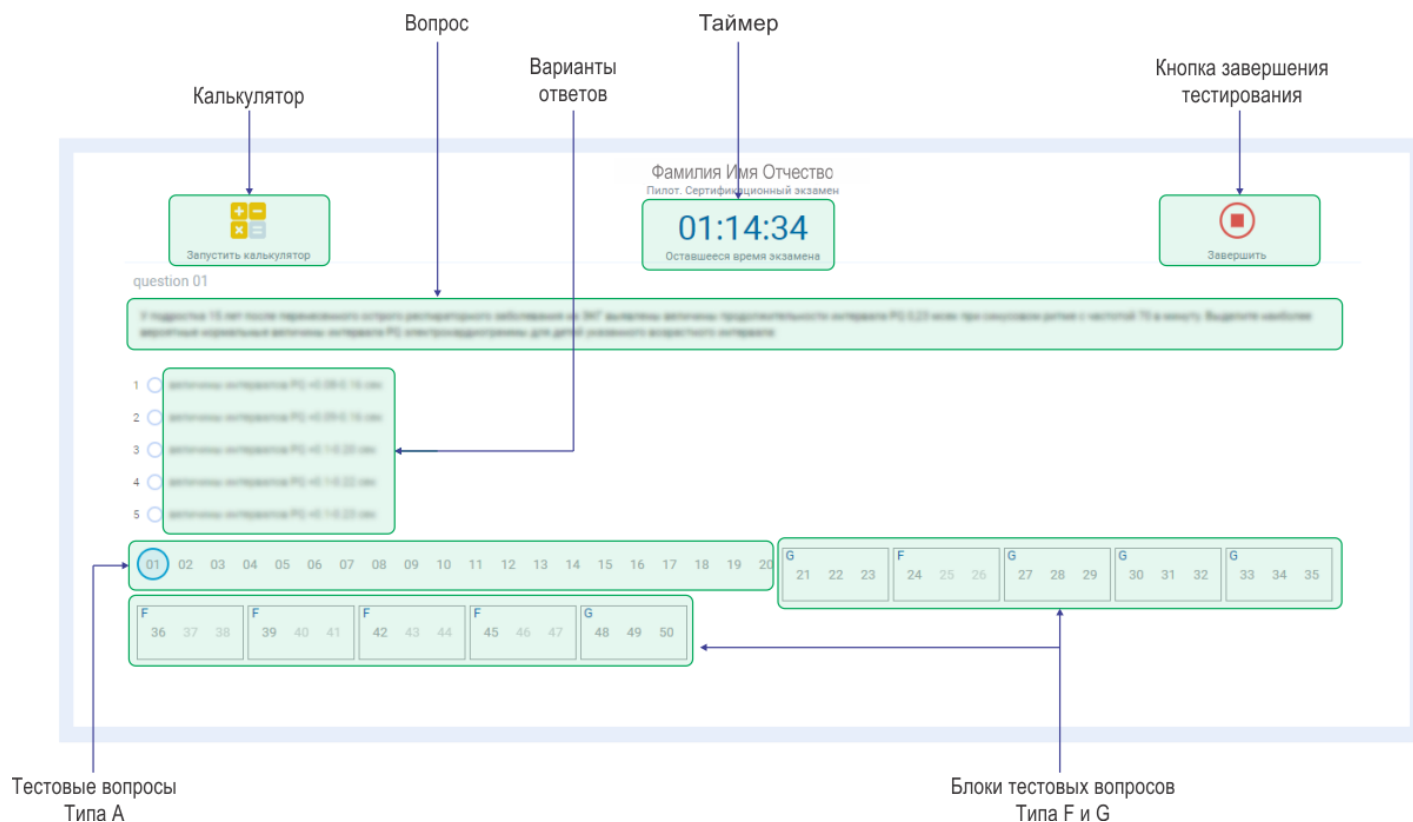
Вопрос

Таймер

Варианты ответов

Калькулятор

Кнопка завершения тестирования

Фамилия Имя Отчество
Пилот. Сертификационный экзамен

Запустить калькулятор

01:14:34
Оставшееся время экзамена

Завершить

question 01

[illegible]

1 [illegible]
2 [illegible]
3 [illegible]
4 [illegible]
5 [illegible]

01 02 03 04 05 06 07 08 09 10 11 12 13 14 15 16 17 18 19 20

G 21 22 23
F 24 25 26
G 27 28 29
G 30 31 32
G 33 34 35

F 36 37 38
F 39 40 41
F 42 43 44
F 45 46 47
G 48 49 50

Тестовые вопросы Типа А

Блоки тестовых вопросов Типа F и G